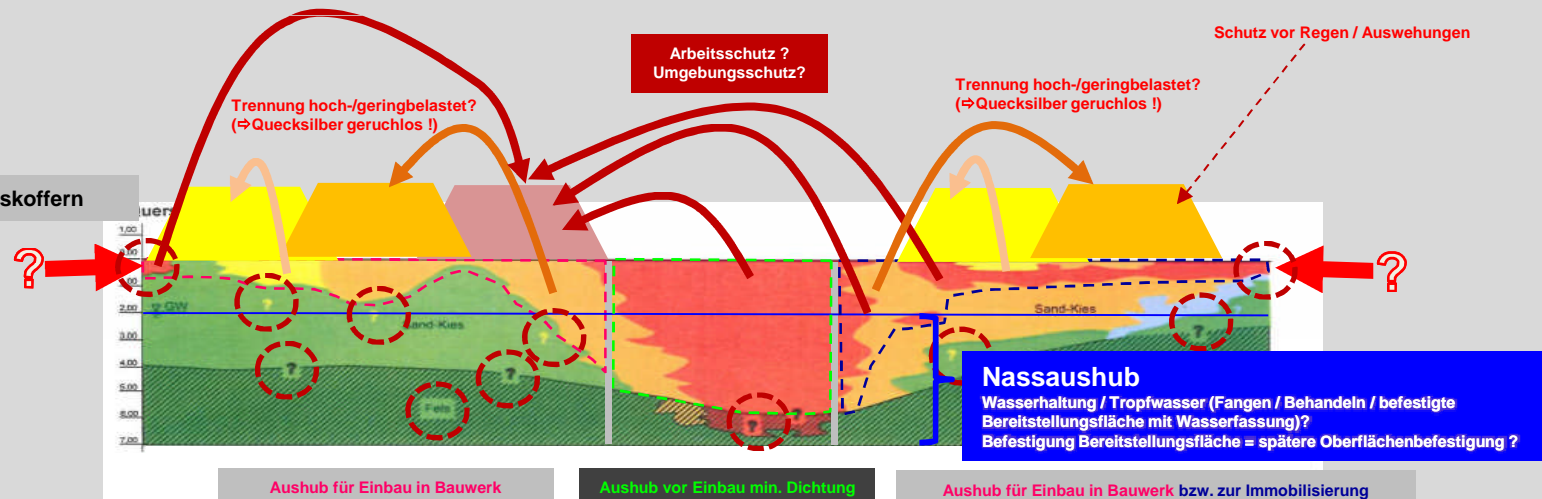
Arbeitsschutz ?
Umgebungsschutz?

Schutz vor Regen / Auswehungen

Trennung hoch-/geringbelastet?
(⇨Quecksilber geruchlos !)

Trennung hoch-/geringbelastet?
(⇨Quecksilber geruchlos !)

skoffern

uer

?

?

1,00
0,00
1,00
2,00
3,00
4,00
5,00
6,00
7,00

GW

Sand-Kies

Fels

Sand-Kies

?
?
?
?
?
?
?

Nassaushub
Wasserhaltung / Tropfwasser (Fangen / Behandeln / befestigte Bereitstellungsfläche mit Wasserfassung)?
Befestigung Bereitstellungsfläche = spätere Oberflächenbefestigung ?

Aushub für Einbau in Bauwerk

Aushub vor Einbau min. Dichtung

Aushub für Einbau in Bauwerk bzw. zur Immobilisierung